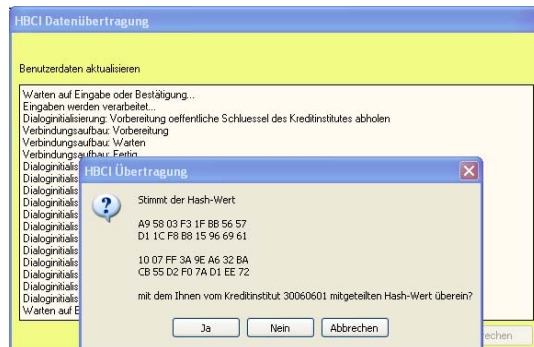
HBCI Datenübertragung

Benutzerdaten aktualisieren

Warten auf Eingabe oder Bestätigung...
Eingaben werden verarbeitet...
Dialoginitialisierung: Vorbereitung oeffentliche Schluessel des Kreditinstitutes abholen
Verbindungsaufbau: Vorbereitung
Verbindungsaufbau: Warten
Verbindungsaufbau: Fertig
Dialoginitialis
Dialoginitialis
Dialoginitialis
Dialoginitialis
Dialoginitialis
Dialoginitialis
Dialoginitialis
Dialoginitialis
Dialoginitialis
Dialoginitialis
Dialoginitialis
Dialoginitialis
Warten auf E

HBCI Übertragung

Stimmt der Hash-Wert

A9 58 03 F3 1F BB 56 57
D1 1C F8 B8 15 96 69 61

10 07 FF 3A 9E A6 32 BA
CB 55 D2 F0 7A D1 EE 72

mit dem Ihnen vom Kreditinstitut 30060601 mitgeteilten Hash-Wert überein?

Ja Nein Abbrechen

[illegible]echen